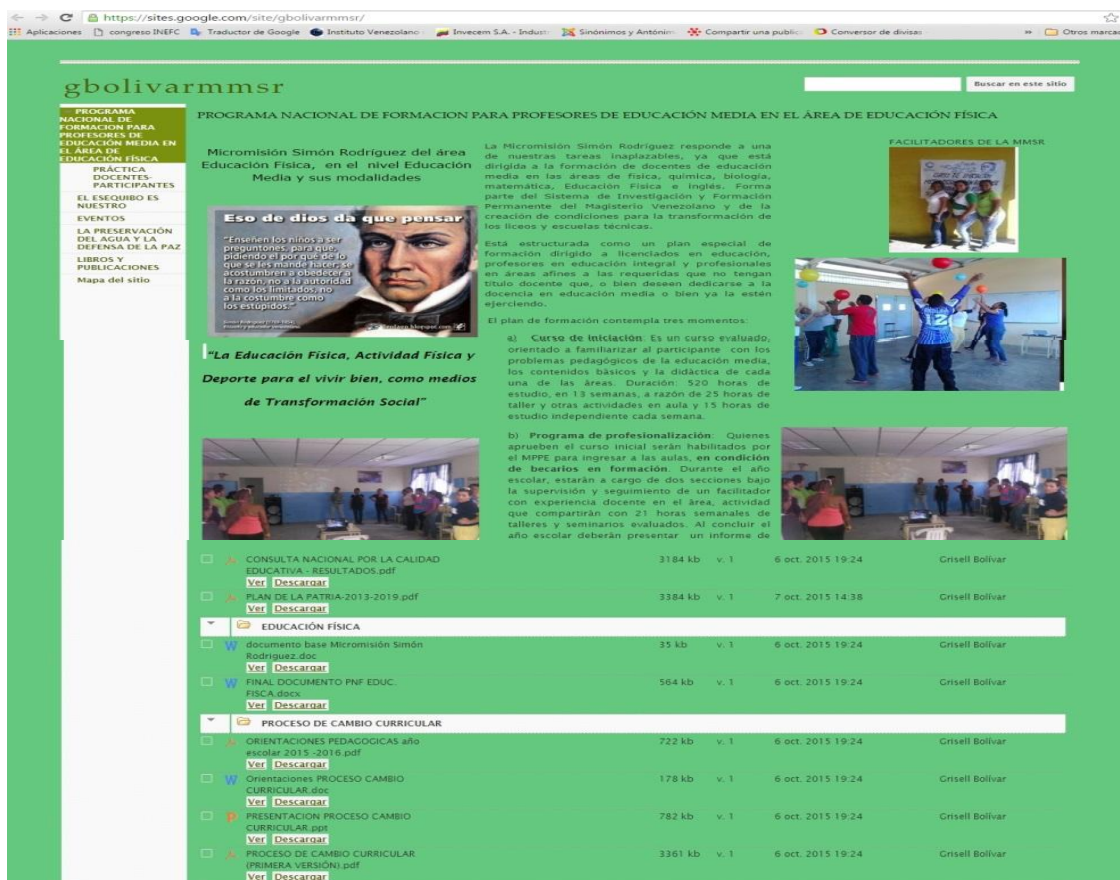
https://sites.google.com/site/gbolivarmmsr/

Aplicaciones congreso INEFC Traductor de Google Instituto Venezolano Invecem S.A. - Indust Sinónimos y Antónim Compartir una public Conversor de divisas » Otros marcad

gbolivarmmsr

Buscar en este sitio

PROGRAMA NACIONAL DE FORMACION PARA PROFESORES DE EDUCACIÓN MEDIA EN EL ÁREA DE EDUCACIÓN FÍSICA
PRÁCTICA DOCENTES-PARTICIPANTES
EL ESEQUIBO ES NUESTRO
EVENTOS
LA PRESERVACIÓN DEL AGUA Y LA DEFENSA DE LA PAZ
LIBROS Y PUBLICACIONES
Mapa del sitio

PROGRAMA NACIONAL DE FORMACION PARA PROFESORES DE EDUCACIÓN MEDIA EN EL ÁREA DE EDUCACIÓN FÍSICA

Micromisión Simón Rodríguez del área Educación Física, en el nivel Educación Media y sus modalidades

Eso de dios da que pensar

"Enseñen los niños a ser preguntones, para que, pidiendo el por qué de lo que se les mande hacer, se acostumbren a obedecer a la razón, no a la autoridad como los limitados, no a la costumbre como los estúpidos."

"La Educación Física, Actividad Física y Deporte para el vivir bien, como medios de Transformación Social"

La Micromisión Simón Rodríguez responde a una de nuestras tareas inaplazables, ya que está dirigida a la formación de docentes de educación media en las áreas de física, química, biología, matemática, Educación Física e Inglés. Forma parte del Sistema de Investigación y Formación Permanente del Magisterio Venezolano y de la creación de condiciones para la transformación de los liceos y escuelas técnicas.

Está estructurada como un plan especial de formación dirigido a licenciados en educación, profesores en educación integral y profesionales en áreas afines a las requeridas que no tengan título docente que, o bien deseen dedicarse a la docencia en educación media o bien ya la estén ejerciendo.

El plan de formación contempla tres momentos:

a) Curso de iniciación: Es un curso evaluado, orientado a familiarizar al participante con los problemas pedagógicos de la educación media, los contenidos básicos y la didáctica de cada una de las áreas. Duración: 520 horas de estudio, en 13 semanas, a razón de 25 horas de taller y otras actividades en aula y 15 horas de estudio independiente cada semana.

b) Programa de profesionalización: Quienes aprueben el curso inicial serán habilitados por el MPPE para ingresar a las aulas, en condición de becarios en formación. Durante el año escolar, estarán a cargo de dos secciones bajo la supervisión y seguimiento de un facilitador con experiencia docente en el área, actividad que compartirán con 21 horas semanales de talleres y seminarios evaluados. Al concluir el año escolar deberán presentar un informe de

FACILITADORES DE LA MMSR

| | | | | |
|---|---|---|---|---|
| CONSULTA NACIONAL POR LA CALIDAD EDUCATIVA - RESULTADOS.pdf Ver Descargar | 3184 kb | v. 1 | 6 oct. 2015 19:24 | Grisell Bolívar |
| PLAN DE LA PATRIA-2013-2019.pdf Ver Descargar | 3384 kb | v. 1 | 7 oct. 2015 14:38 | Grisell Bolívar |
| EDUCACIÓN FÍSICA | | | | |
| documento base Micromisión Simón Rodriguez.doc Ver Descargar | 35 kb | v. 1 | 6 oct. 2015 19:24 | Grisell Bolívar |
| FINAL DOCUMENTO PNF EDUC. FISCA.docx Ver Descargar | 564 kb | v. 1 | 6 oct. 2015 19:24 | Grisell Bolívar |
| PROCESO DE CAMBIO CURRICULAR | | | | |
| ORIENTACIONES PEDAGOGICAS año escolar 2015 -2016.pdf Ver Descargar | 722 kb | v. 1 | 6 oct. 2015 19:24 | Grisell Bolívar |
| Orientaciones PROCESO CAMBIO CURRICULAR.doc Ver Descargar | 178 kb | v. 1 | 6 oct. 2015 19:24 | Grisell Bolívar |
| PRESENTACION PROCESO CAMBIO CURRICULAR.ppt Ver Descargar | 782 kb | v. 1 | 6 oct. 2015 19:24 | Grisell Bolívar |
| PROCESO DE CAMBIO CURRICULAR (PRIMERA VERSIÓN).pdf Ver Descargar | 3361 kb | v. 1 | 6 oct. 2015 19:24 | Grisell Bolívar |